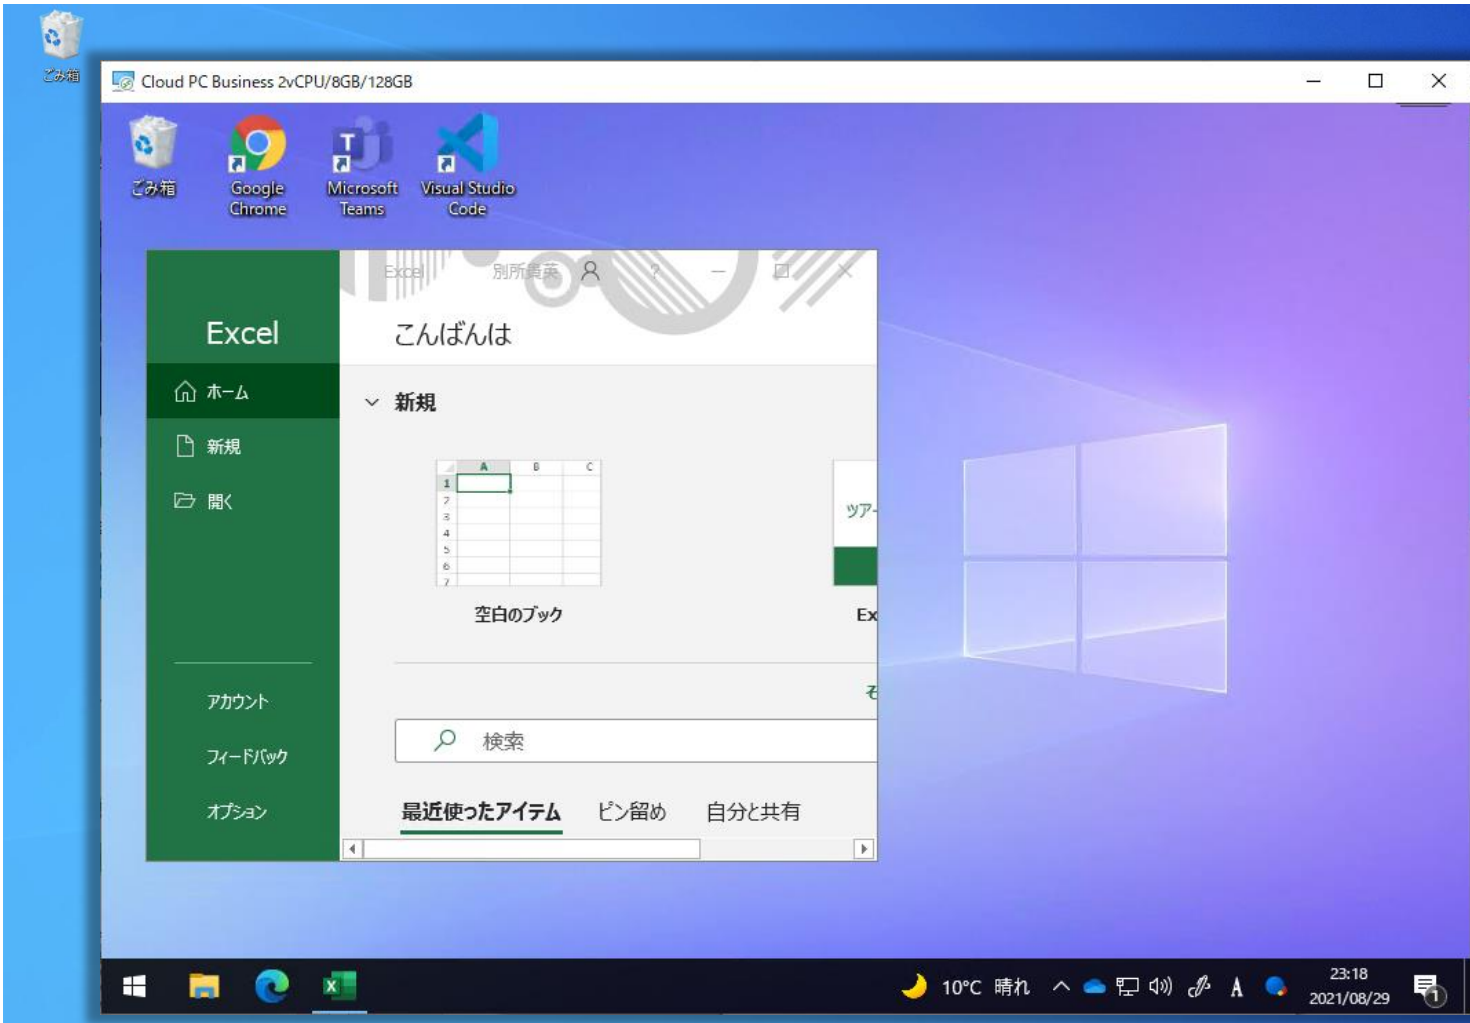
ごみ箱

Cloud PC Business 2vCPU/8GB/128GB

ごみ箱
Google Chrome
Microsoft Teams
Visual Studio Code

Excel 別所貴英 ?

Excel
ホーム
新規
開く
アカウント
フィードバック
オプション

こんばんは

新規

| | A | B | C |
|---|---|---|---|
| 1 | | | |
| 2 | | | |
| 3 | | | |
| 4 | | | |
| 5 | | | |
| 6 | | | |
| 7 | | | |

空白のブック

ツアー
Ex
そ

検索

最近使ったアイテム ピン留め 自分と共有

10°C 晴れ A 23:18 2021/08/29 1